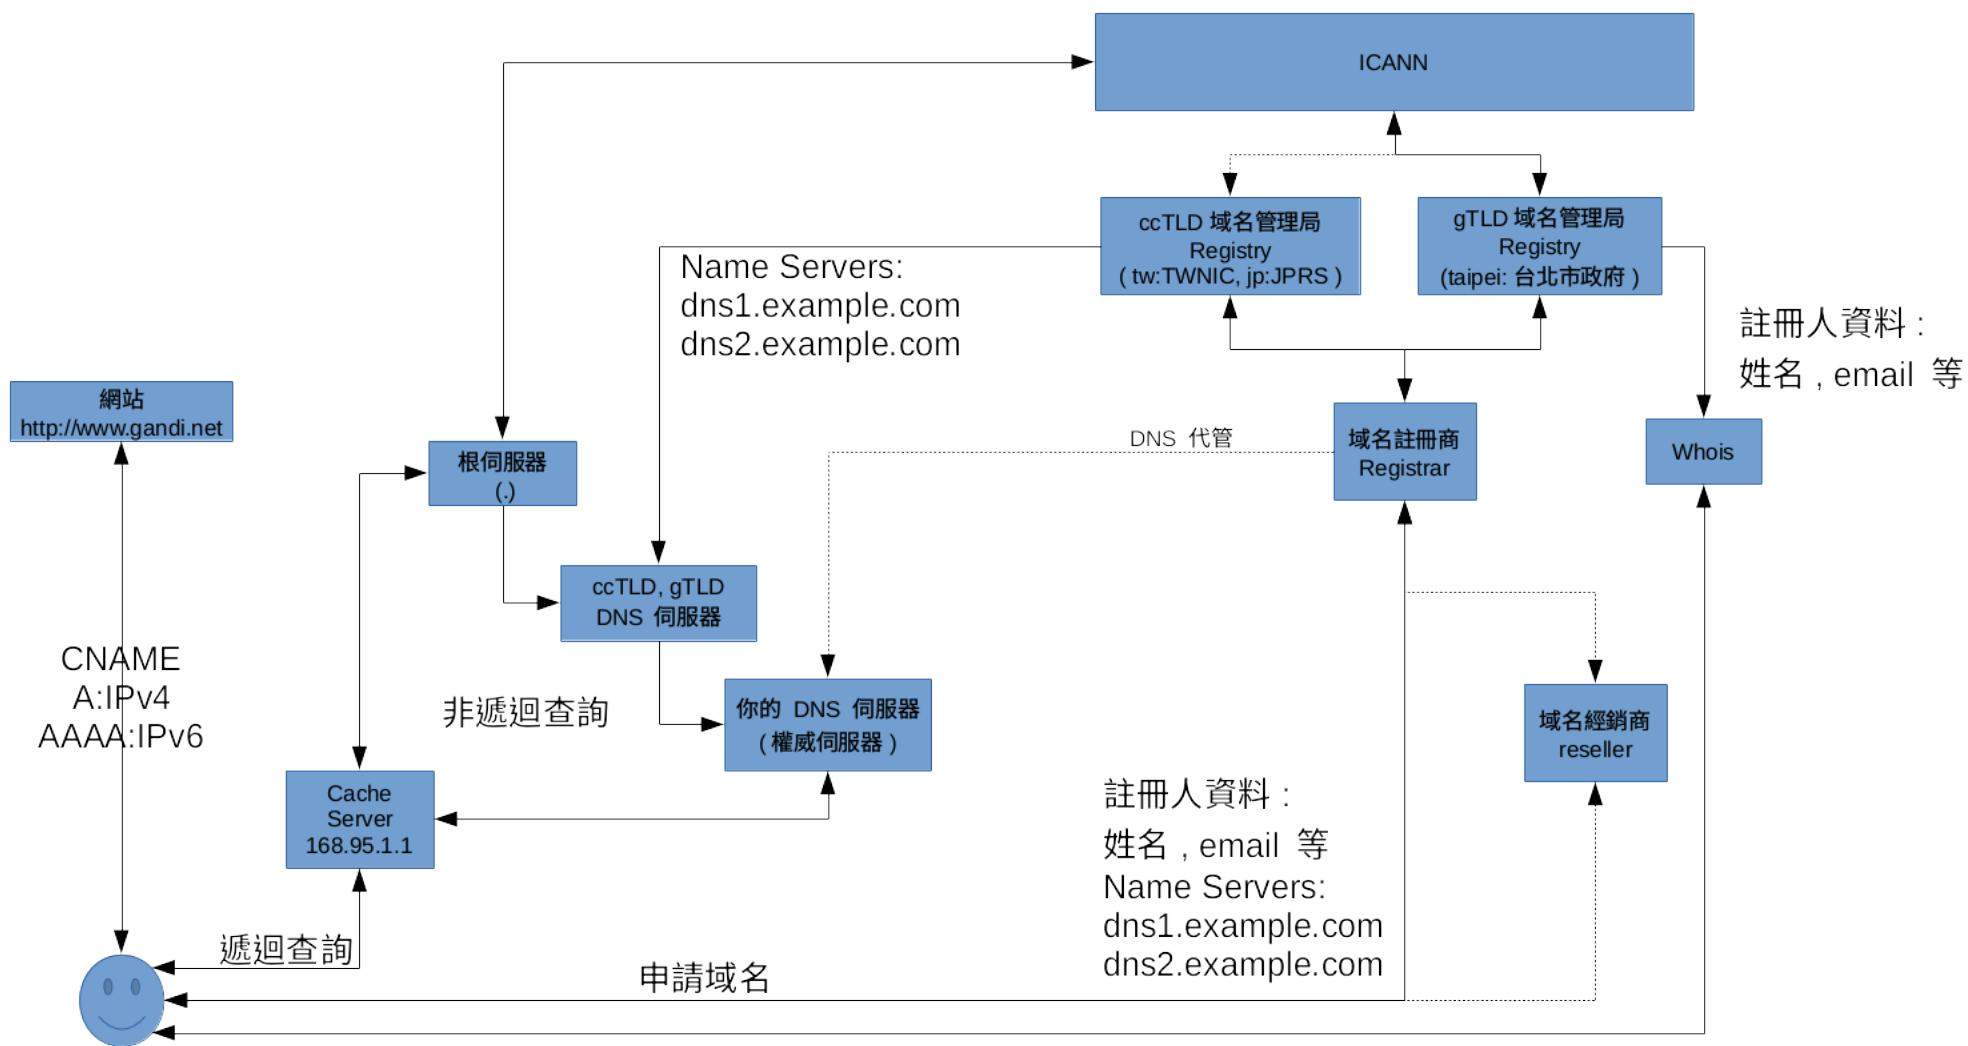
ICANN

ccTLD 域名管理局
Registry
( tw:TWNIC, jp:JPRS )

gTLD 域名管理局
Registry
(taipei: 台北市政府 )

Name Servers:
dns1.example.com
dns2.example.com

註冊人資料：
姓名，email 等

網站
http://www.gandi.net

根伺服器
(.)

DNS 代管

域名註冊商
Registrar

Whois

ccTLD, gTLD
DNS 伺服器

CNAME
A:IPv4
AAAA:IPv6

非遞迴查詢

你的 DNS 伺服器
( 權威伺服器 )

域名經銷商
reseller

Cache
Server
168.95.1.1

註冊人資料：
姓名，email 等
Name Servers:
dns1.example.com
dns2.example.com

遞迴查詢

申請域名